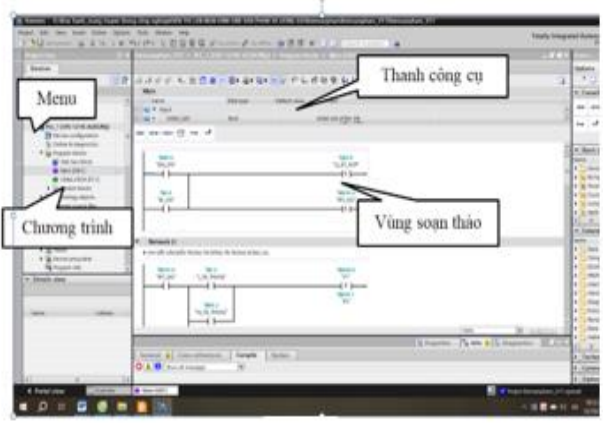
Thanh công cụ

Menu

Chương trình

Vùng soạn thảo

Totally Integrated Automation

Network 2:

Portal view

Overview

Main (OB1)

Properties

Info

Diagnostics

Details view

Name

Compile

Syntax

Cross-references

General